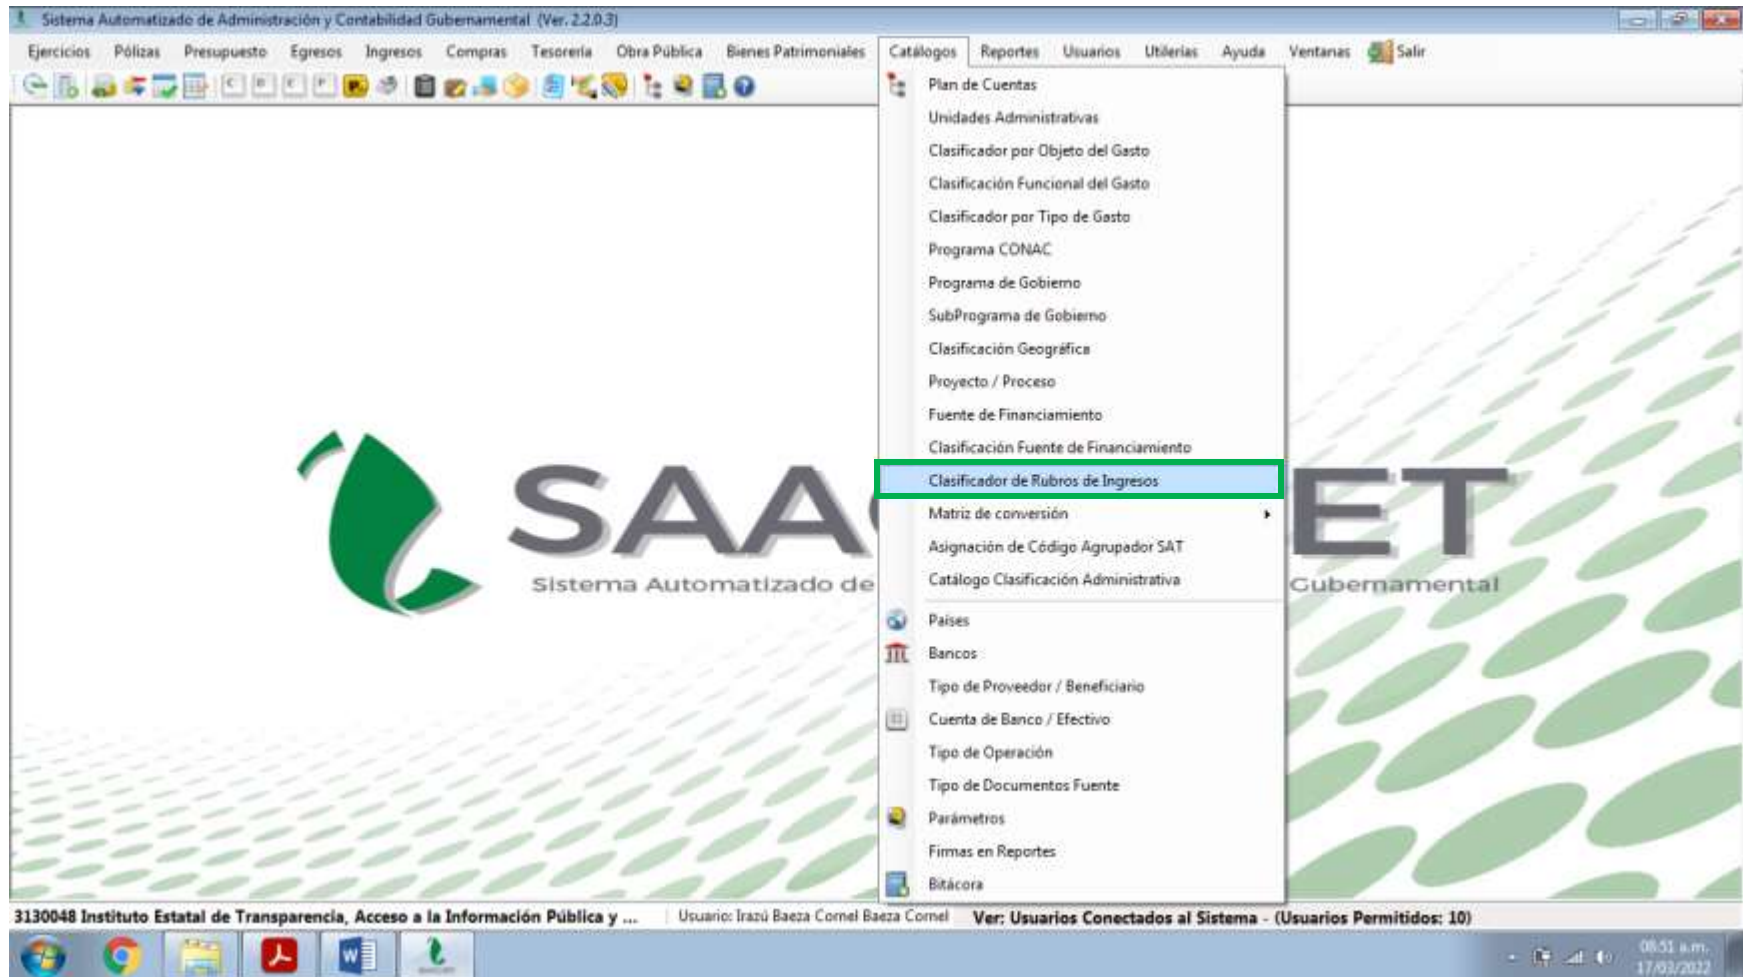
Sistema Automatizado de Administración y Contabilidad Gubernamental (Ver. 2.2.0.3)

Ejercicios Pólizas Presupuesto Egresos Ingresos Compras Tesorería Obra Pública Bienes Patrimoniales Catálogos Reportes Usuarios Utilerías Ayuda Ventanas Salir

Plan de Cuentas
Unidades Administrativas
Clasificador por Objeto del Gasto
Clasificación Funcional del Gasto
Clasificador por Tipo de Gasto
Programa CONAC
Programa de Gobierno
SubPrograma de Gobierno
Clasificación Geográfica
Proyecto / Proceso
Fuente de Financiamiento
Clasificación Fuente de Financiamiento
Clasificador de Rubros de Ingresos
Matriz de conversión
Asignación de Código Agrupador SAT
Catálogo Clasificación Administrativa
Países
Bancos
Tipo de Proveedor / Beneficiario
Cuenta de Banco / Efectivo
Tipo de Operación
Tipo de Documentos Fuente
Parámetros
Firmas en Reportes
Bitácora

SAAC ET
Sistema Automatizado de Gubernamental

3130048 Instituto Estatal de Transparencia, Acceso a la Información Pública y ... Usuario: Irazú Baeza Cornel Baeza Cornel Ver: Usuarios Conectados al Sistema - (Usuarios Permitidos: 10)

08:51 a.m.
17/03/2022